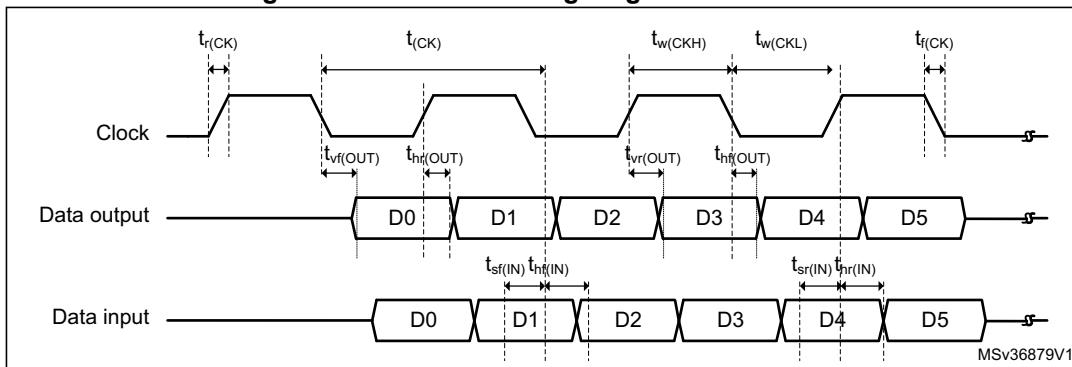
$t_{r(CK)}$
$t_{(CK)}$
$t_{w(CKH)}$
$t_{w(CKL)}$
$t_{f(CK)}$

Clock

$t_{vf(OUT)}$ $t_{hr(OUT)}$ $t_{vr(OUT)}$ $t_{hf(OUT)}$

Data output
D0 D1 D2 D3 D4 D5

$t_{sf(IN)}$ $t_{hf(IN)}$ $t_{sr(IN)}$ $t_{hr(IN)}$

Data input
D0 D1 D2 D3 D4 D5

MSv36879V1